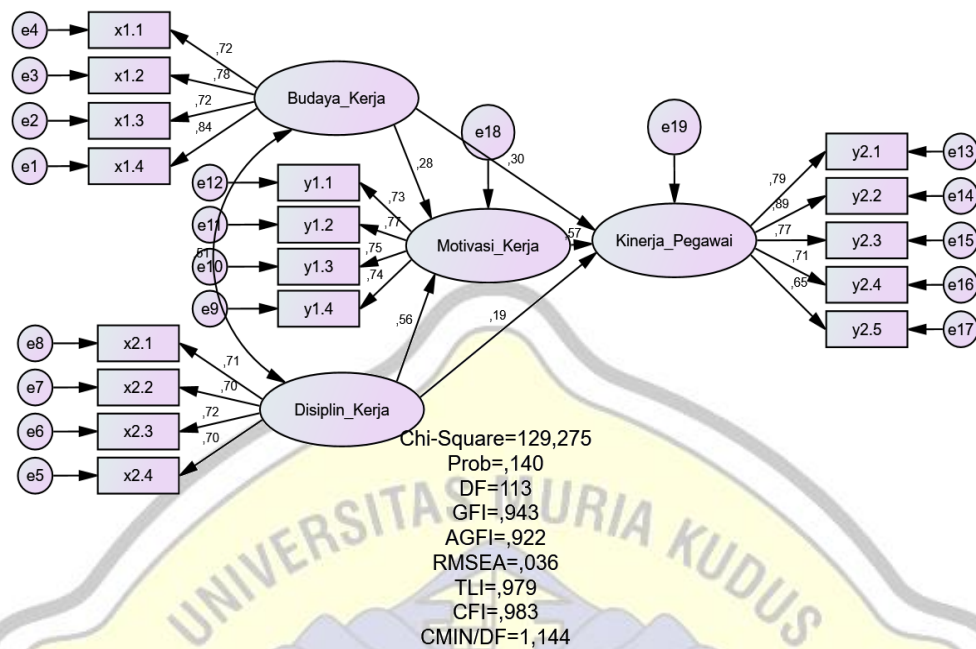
e4
x1.1
,72
e3
x1.2
,78
e2
x1.3
,72
e1
x1.4
,84
Budaya_Kerja
e18
e19
,28
,30
e12
y1.1
,73
e11
y1.2
,77
,51
e10
y1.3
,75
Motivasi_Kerja
,57
Kinerja_Pegawai
e9
y1.4
,74
,56
,19
y2.1
e13
,79
y2.2
e14
,89
y2.3
e15
,77
y2.4
e16
,71
y2.5
e17
,65
e8
x2.1
,71
e7
x2.2
,70
Disiplin_Kerja
e6
x2.3
,72
e5
x2.4
,70
Chi-Square=129,275
Prob=,140
DF=113
GFI=,943
AGFI=,922
RMSEA=,036
TLI=,979
CFI=,983
CMIN/DF=1,144
UNIVERSITAS MURIA KUDUS